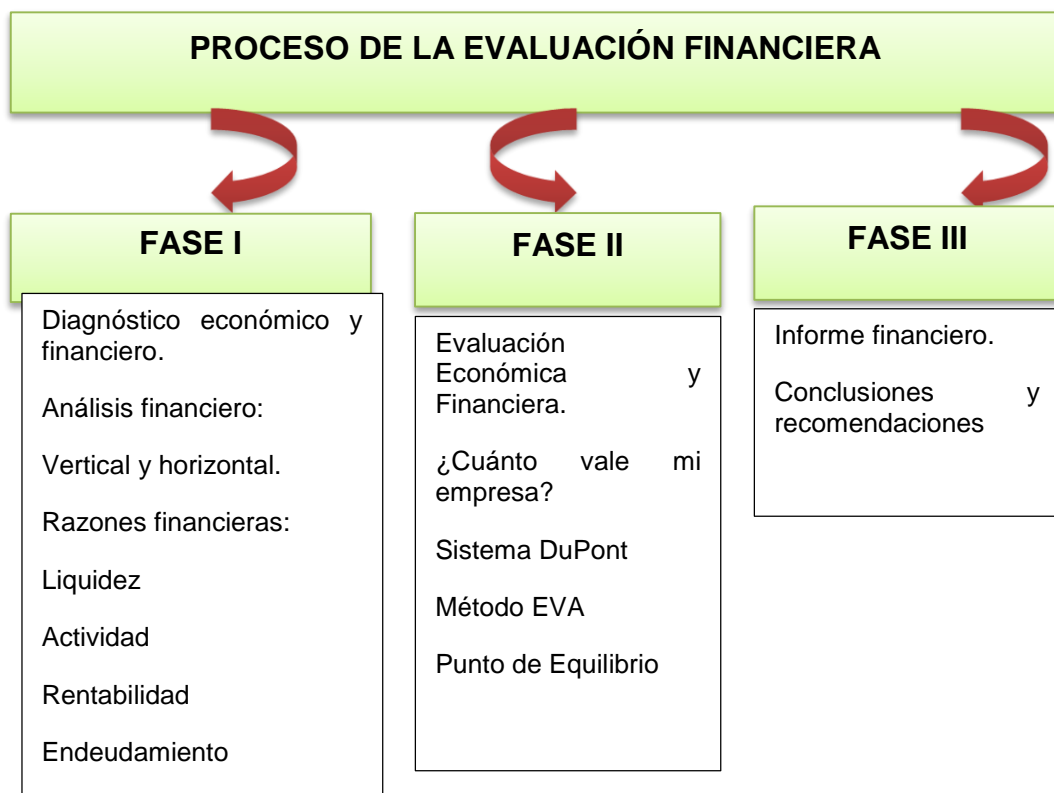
PROCESO DE LA EVALUACIÓN FINANCIERA

FASE I

Diagnóstico económico y financiero.

Análisis financiero:

Vertical y horizontal.

Razones financieras:

Liquidez

Actividad

Rentabilidad

Endeudamiento

FASE II

Evaluación Económica y Financiera.

¿Cuánto vale mi empresa?

Sistema DuPont

Método EVA

Punto de Equilibrio

FASE III

Informe financiero.

Conclusiones y recomendaciones